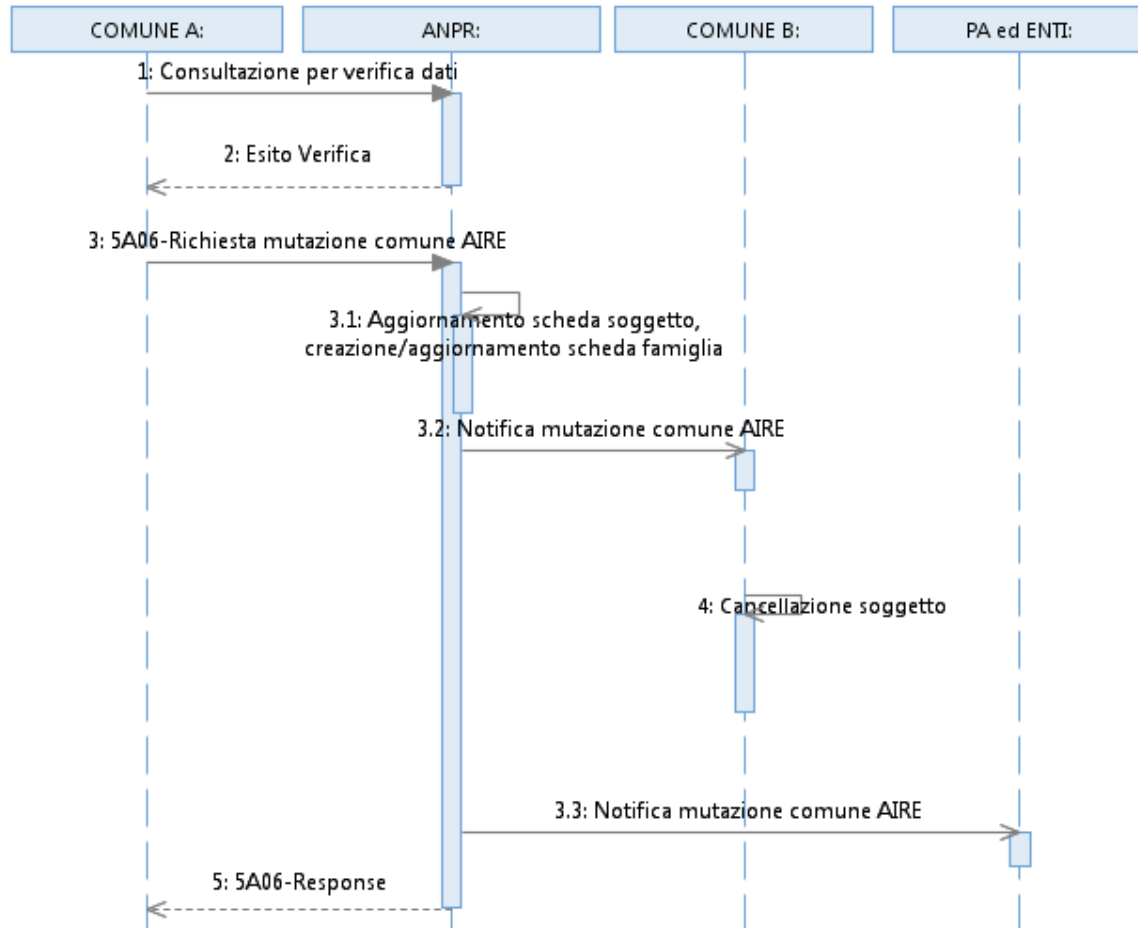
COMUNE A:

ANPR:

COMUNE B:

PA ed ENTI:

1: Consultazione per verifica dati

2: Esito Verifica

3: 5A06-Richiesta mutazione comune AIRE

3.1: Aggiornamento scheda soggetto, creazione/aggiornamento scheda famiglia

3.2: Notifica mutazione comune AIRE

4: Cancellazione soggetto

3.3: Notifica mutazione comune AIRE

5: 5A06-Response